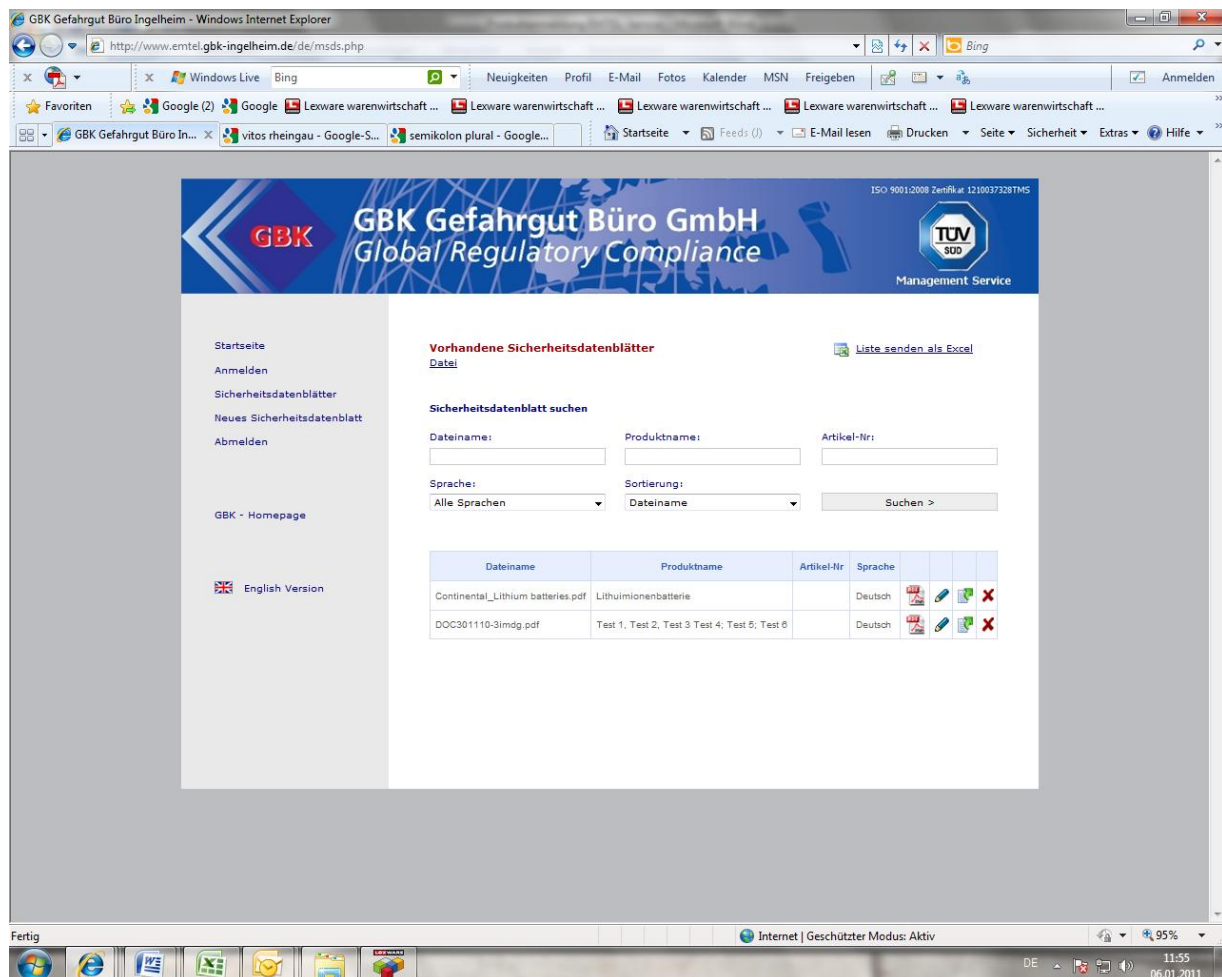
GBK Gefahrgut Büro Ingelheim - Windows Internet Explorer

http://www.emtel.gbk-ingelheim.de/de/msds.php

Bing

Windows Live Bing Neuigkeiten Profil E-Mail Fotos Kalender MSN Freigeben Anmelden

Favoriten Google (2) Google Lexware warenwirtschaft ... Lexware warenwirtschaft ... Lexware warenwirtschaft ... Lexware warenwirtschaft ... Lexware warenwirtschaft ...

GBK Gefahrgut Büro In... vitos rheingau - Google-S... semikolon plural - Google...

Startseite Feeds (J) E-Mail lesen Drucken Seite Sicherheit Extras Hilfe

ISO 9001:2008 Zertifikat 12100373287MS

GBK

GBK Gefahrgut Büro GmbH
Global Regulatory Compliance

TÜV SÜD
Management Service

Startseite
Anmelden
Sicherheitsdatenblätter
Neues Sicherheitsdatenblatt
Abmelden

GBK - Homepage

English Version

Vorhandene Sicherheitsdatenblätter
Datei

Liste senden als Excel

Sicherheitsdatenblatt suchen

Dateiname:
Produktname:
Artikel-Nr:

Sprache:
Alle Sprachen
Sortierung:
Dateiname
Suchen >

| Dateiname | Produktname | Artikel-Nr | Sprache | | | | |
|---|---|---|---|---|---|---|---|
| Continental_Lithium batteries.pdf | Lithuimionenbatterie | | Deutsch | | | | |
| DOC301110-3imdg.pdf | Test 1, Test 2, Test 3 Test 4; Test 5; Test 6 | | Deutsch | | | | |

Fertig

Internet | Geschützter Modus: Aktiv

95%

DE

11:55
06.01.2011